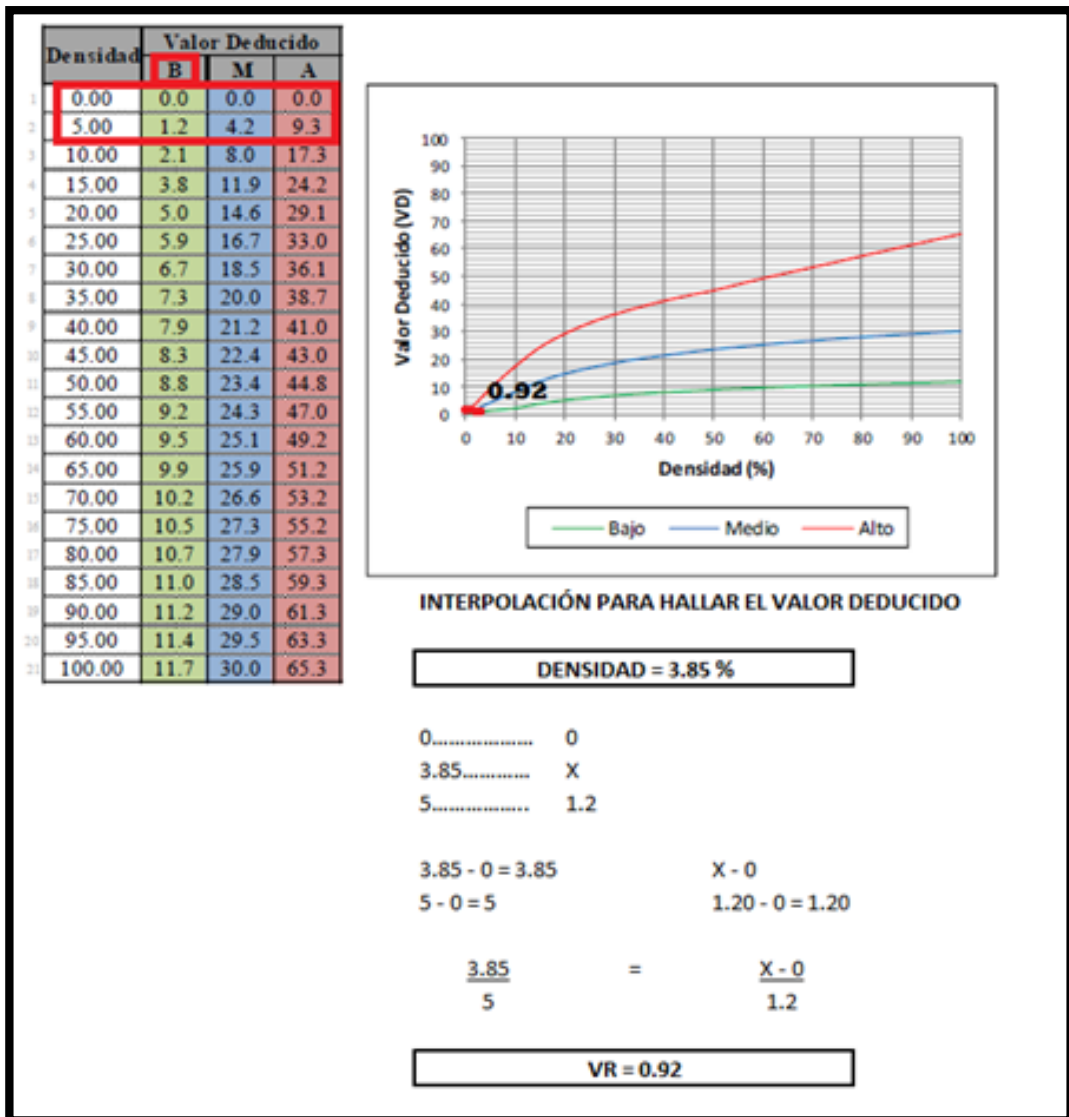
| | Densidad | Valor Deducido B | Valor Deducido M | Valor Deducido A |
|---|---|---|---|---|
| 1 | 0.00 | 0.0 | 0.0 | 0.0 |
| 2 | 5.00 | 1.2 | 4.2 | 9.3 |
| 3 | 10.00 | 2.1 | 8.0 | 17.3 |
| 4 | 15.00 | 3.8 | 11.9 | 24.2 |
| 5 | 20.00 | 5.0 | 14.6 | 29.1 |
| 6 | 25.00 | 5.9 | 16.7 | 33.0 |
| 7 | 30.00 | 6.7 | 18.5 | 36.1 |
| 8 | 35.00 | 7.3 | 20.0 | 38.7 |
| 9 | 40.00 | 7.9 | 21.2 | 41.0 |
| 10 | 45.00 | 8.3 | 22.4 | 43.0 |
| 11 | 50.00 | 8.8 | 23.4 | 44.8 |
| 12 | 55.00 | 9.2 | 24.3 | 47.0 |
| 13 | 60.00 | 9.5 | 25.1 | 49.2 |
| 14 | 65.00 | 9.9 | 25.9 | 51.2 |
| 15 | 70.00 | 10.2 | 26.6 | 53.2 |
| 16 | 75.00 | 10.5 | 27.3 | 55.2 |
| 17 | 80.00 | 10.7 | 27.9 | 57.3 |
| 18 | 85.00 | 11.0 | 28.5 | 59.3 |
| 19 | 90.00 | 11.2 | 29.0 | 61.3 |
| 20 | 95.00 | 11.4 | 29.5 | 63.3 |
| 21 | 100.00 | 11.7 | 30.0 | 65.3 |

100 90 80 70 60 50 40 30 20 10 0
Valor Deducido (VD)
0.92
0 10 20 30 40 50 60 70 80 90 100
Densidad (%)
Bajo Medio Alto

INTERPOLACIÓN PARA HALLAR EL VALOR DEDUCIDO

DENSIDAD = 3.85 %

0.................. 0
3.85............ X
5.................. 1.2

3.85 - 0 = 3.85 X - 0
5 - 0 = 5 1.20 - 0 = 1.20

$\frac{3.85}{5} = \frac{X - 0}{1.2}$

VR = 0.92